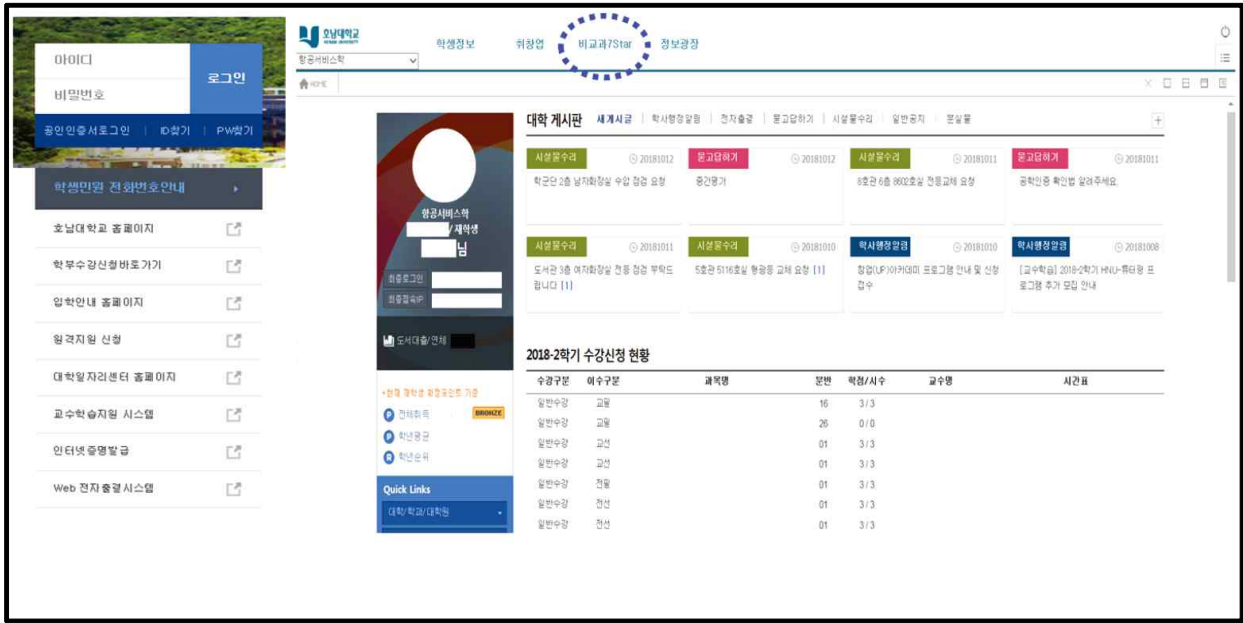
아이디
비밀번호
로그인
공인인증서로그인 | ID찾기 | PW찾기
학생민원 전화번호안내
호남대학교 홈페이지
학부수강신청바로가기
입학안내 홈페이지
원격지원 신청
대학일자리센터 홈페이지
교수학습지원 시스템
인터넷증명발급
Web 전자출결시스템

호남대학교
항공서비스학
학생정보 취창업 비교과7Star 정보광장
HOME

항공서비스학
/ 재학생
님
최종로그인
최종접속IP
도서대출/연체

대학 게시판 새게시글 | 학사행정알림 | 전자출결 | 묻고답하기 | 시설물수리 | 일반공지 | 분실물

| 시설물수리 20181012 | 묻고답하기 20181012 | 시설물수리 20181011 | 묻고답하기 20181011 |
|---|---|---|---|
| 학군단 2층 남자화장실 수압 점검 요청 | 중간평가 | 8호관 6층 8602호실 전등교체 요청 | 공학인증 확인법 알려주세요. |
| 시설물수리 20181011 | 시설물수리 20181010 | 학사행정알림 20181010 | 학사행정알림 20181008 |
| 도서관 3층 여자화장실 전등 점검 부탁드립니다 [1] | 5호관 5116호실 형광등 교체 요청 [1] | 창업(UP)아카데미 프로그램 안내 및 신청접수 | [교수학습] 2018-2학기 HNU-튜터링 프로그램 추가 모집 안내 |

*현재 재학생 취득포인트 기준
전체회득 BRONZE
학년평균
학년순위
Quick Links
대학/학과/대학원

2018-2학기 수강신청 현황

| 수강구분 | 이수구분 | 과목명 | 분반 | 학점/시수 | 교수명 | 시간표 |
|---|---|---|---|---|---|---|
| 일반수강 | 교필 | | 16 | 3/3 | | |
| 일반수강 | 교필 | | 26 | 0/0 | | |
| 일반수강 | 교선 | | 01 | 3/3 | | |
| 일반수강 | 교선 | | 01 | 3/3 | | |
| 일반수강 | 전필 | | 01 | 3/3 | | |
| 일반수강 | 전선 | | 01 | 3/3 | | |
| 일반수강 | 전선 | | 01 | 3/3 | | |